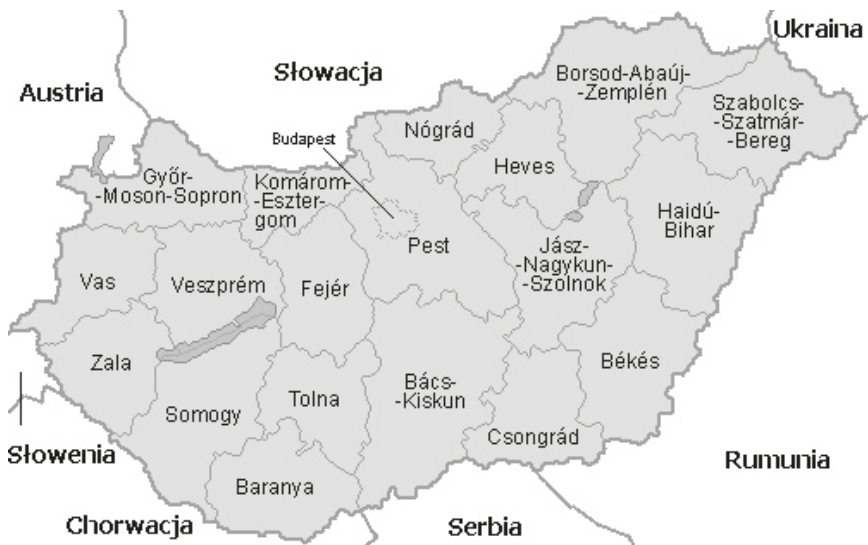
Ukraina
Słowacja
Austria
Borsod-Abaúj--Zemplén
Szabolcs--Szatmár--Bereg
Budapest
Nógrád
Győr--Moson-Sopron
Komárom--Eszter-gom
Heves
Haidú-Bihar
Pest
Jász--Nagykun--Szolnok
Vas
Veszprém
Fejér
Zala
Békés
Bács--Kiskun
Somogy
Tolna
Csongrád
Słowenia
Rumunia
Baranya
Chorwacja
Serbia